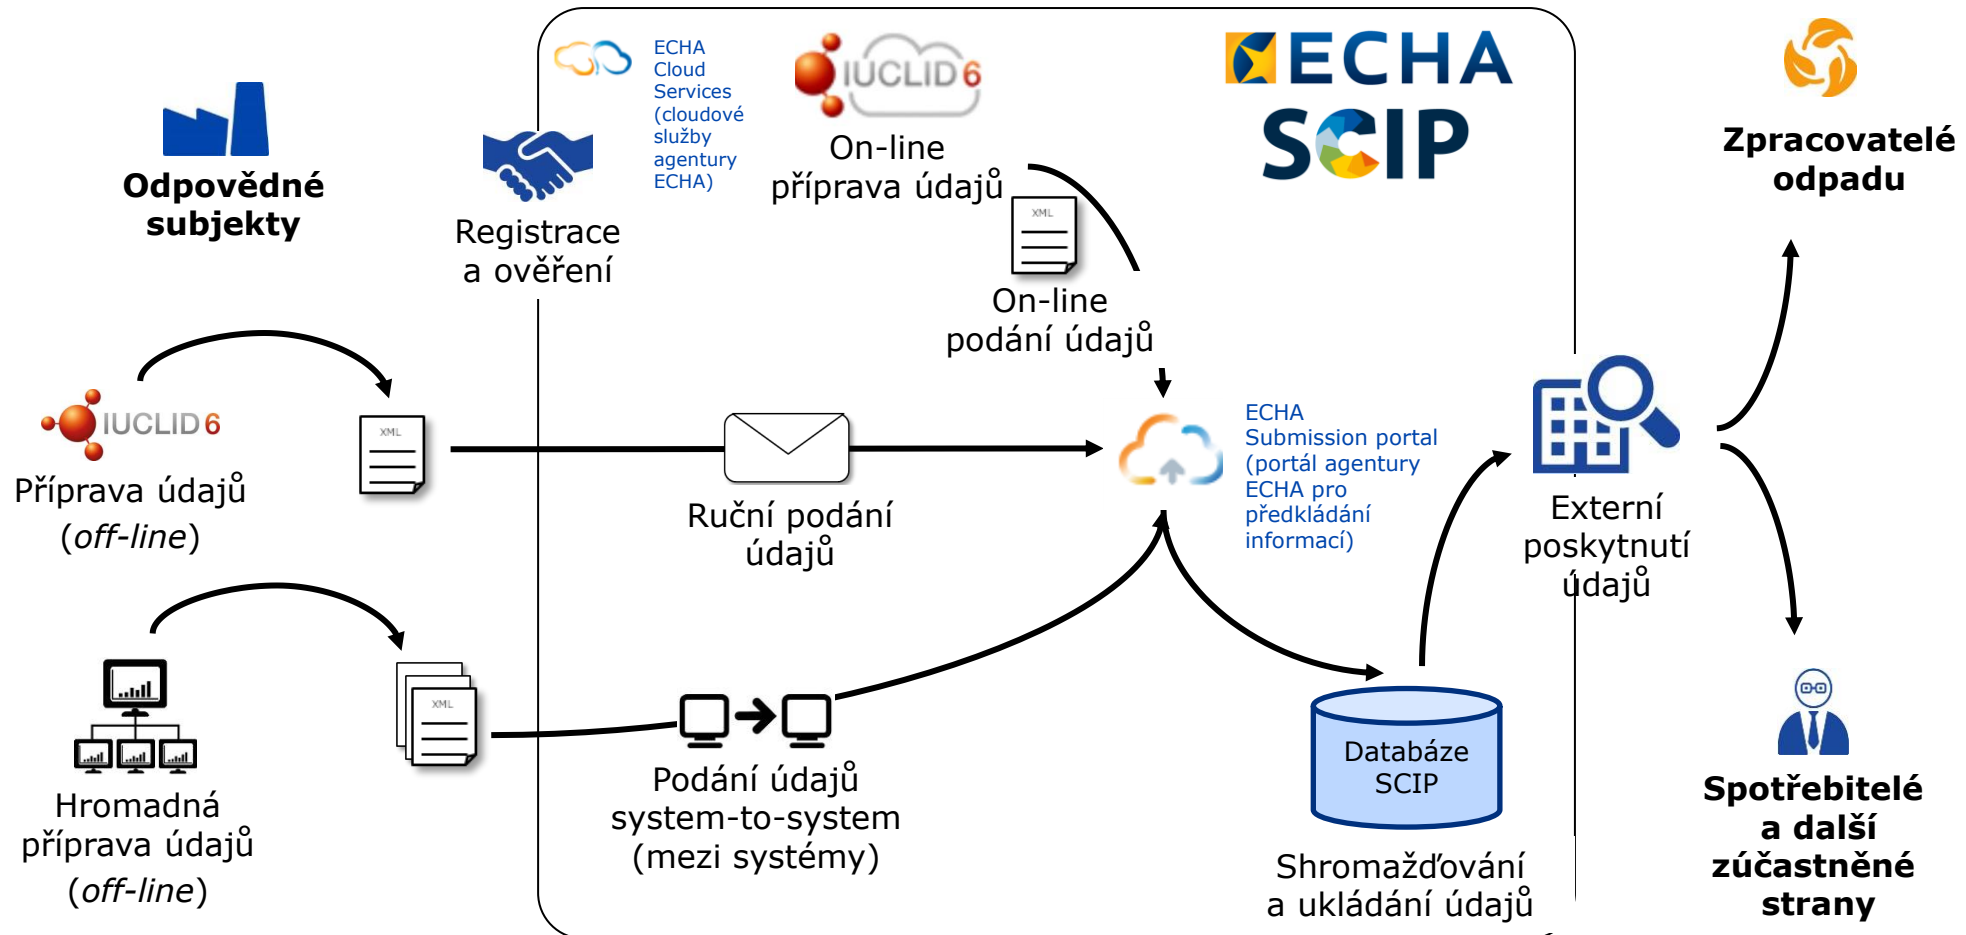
Odpovědné subjekty

Registrace a ověření

ECHA Cloud Services (cloudové služby agentury ECHA)

IUCLID 6

On-line příprava údajů

ECHA SCIP

Zpracovatelé odpadu

XML

On-line podání údajů

IUCLID 6

Příprava údajů (*off-line*)

XML

Ruční podání údajů

ECHA Submission portal (portál agentury ECHA pro předkládání informací)

Externí poskytnutí údajů

XML

Hromadná příprava údajů (*off-line*)

Podání údajů system-to-system (mezi systémy)

Databáze SCIP

Shromažďování a ukládání údajů

Spotřebitelé a další zúčastněné strany